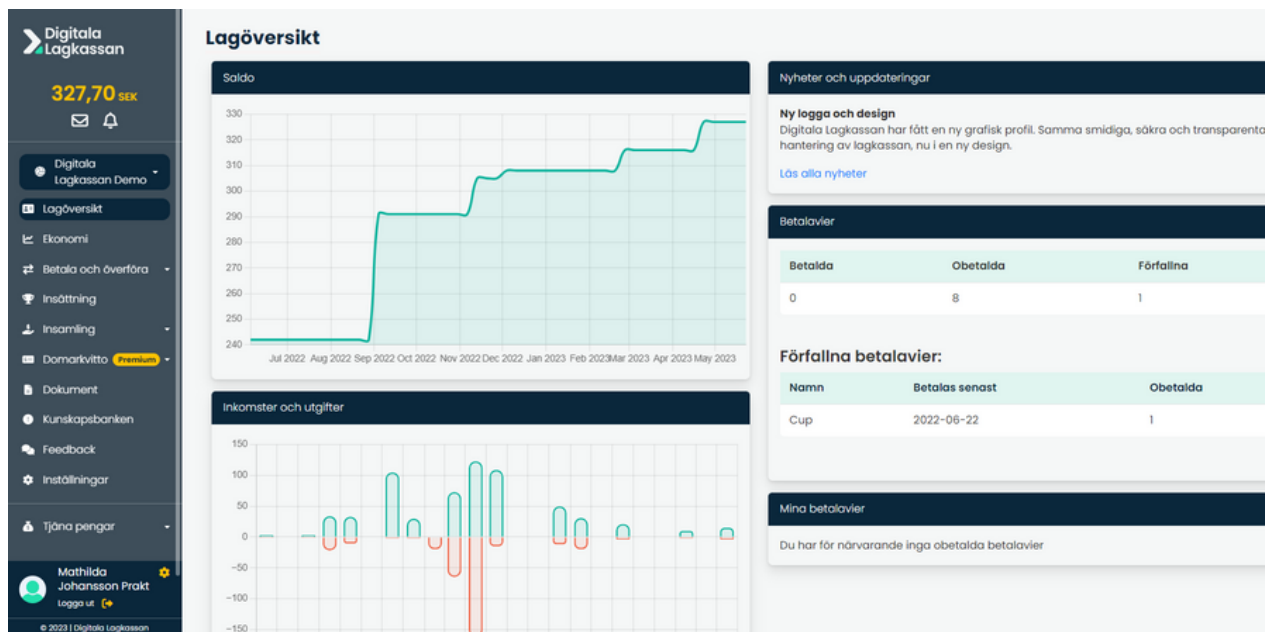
Digitala Lagkassan

327,70 SEK

Digitala Lagkassan Demo

Lagöversikt
Ekonomi
Betala och överföra
Insättning
Insamling
Domarkvitto Premium
Dokument
Kunskapsbanken
Feedback
Inställningar

Tjäna pengar

Mathilda Johansson Prakt
Logga ut

© 2023 | Digitala Lagkassan

Lagöversikt

Saldo

330
320
310
300
290
280
270
260
250
240

Jul 2022 Aug 2022 Sep 2022 Oct 2022 Nov 2022 Dec 2022 Jan 2023 Feb 2023 Mar 2023 Apr 2023 May 2023

Inkomster och utgifter

150
100
50
0
−50
−100
−150

Nyheter och uppdateringar

Ny logga och design
Digitala Lagkassan har fått en ny grafisk profil. Samma smidiga, säkra och transparenta hantering av lagkassan, nu i en ny design.

Läs alla nyheter

Betalavier

| Betalda | Obetalda | Förfallna |
|---|---|---|
| 0 | 8 | 1 |

Förfallna betalavier:

| Namn | Betalas senast | Obetalda |
|---|---|---|
| Cup | 2022-06-22 | 1 |

Mina betalavier

Du har för närvarande inga obetalda betalavier